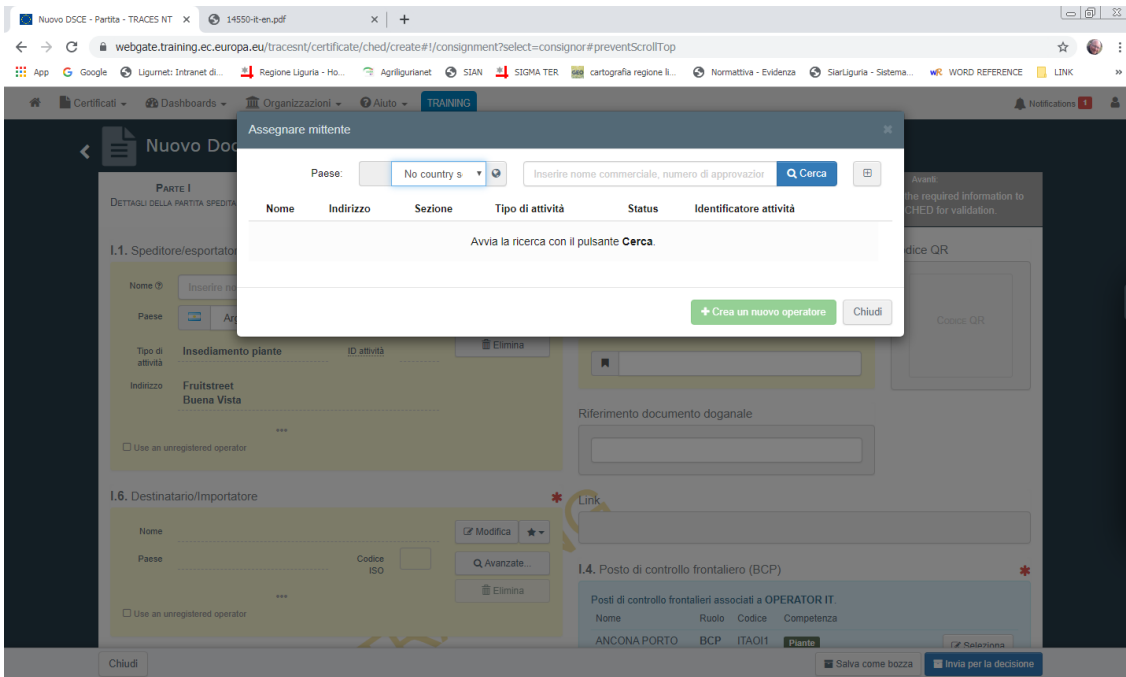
Nuovo DSCE - Partita - TRACES NT ×
14550-it-en.pdf ×
+

webgate.training.ec.europa.eu/tracesnt/certificate/ched/create#!/consignment?select=consignor#preventScrollTop

App Google Ligurnet: Intranet di... Regione Liguria - Ho... Agriligurianet SIAN SIGMA TER cartografia regione li... Normattiva - Evidenza SiarLiguria - Sistema... WORD REFERENCE LINK

Certificati Dashboards Organizzazioni Aiuto TRAINING Notifications 1

Nuovo Doc

PARTE I
DETTAGLI DELLA PARTITA SPEDITA

Avanti
the required information to CHED for validation.

I.1. Speditore/esportatore

Nome Inserire no
Paese Ar
Tipo di attività Insediamento piante ID attività
Indirizzo Fruitstreet Buena Vista
Elimina
Use an unregistered operator

Codice QR
Codice QR

Riferimento documento doganale

I.6. Destinatario/Importatore
Nome Modifica
Paese Codice ISO Avanzate...
Elimina
Use an unregistered operator

Link

I.4. Posto di controllo frontaliero (BCP)
Posti di controllo frontalieri associati a OPERATOR IT.
Nome Ruolo Codice Competenza
ANCONA PORTO BCP ITAOI1 Piante
Seleziona

Assegnare mittente
Paese: No country s Inserire nome commerciale, numero di approvazior Cerca

| Nome | Indirizzo | Sezione | Tipo di attività | Status | Identificatore attività |
|---|---|---|---|---|---|
| Avvia la ricerca con il pulsante **Cerca**. | | | | | |

Crea un nuovo operatore Chiudi

Chiudi Salva come bozza Invia per la decisione